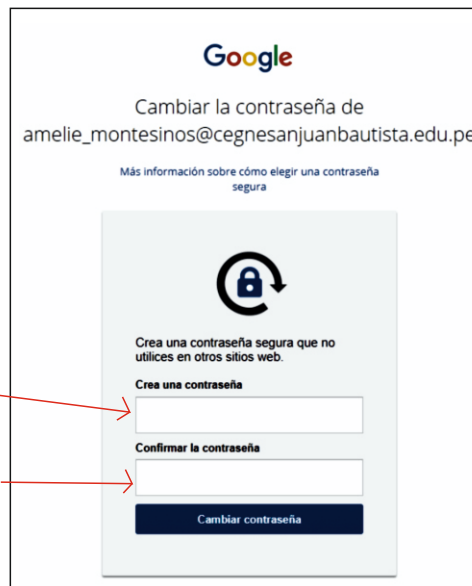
Google

Cambiar la contraseña de amelie_montesinos@cegnesanjuanbautista.edu.pe

Más información sobre cómo elegir una contraseña segura

Crea una contraseña segura que no utilices en otros sitios web.

Crea una contraseña

Confirmar la contraseña

Cambiar contraseña